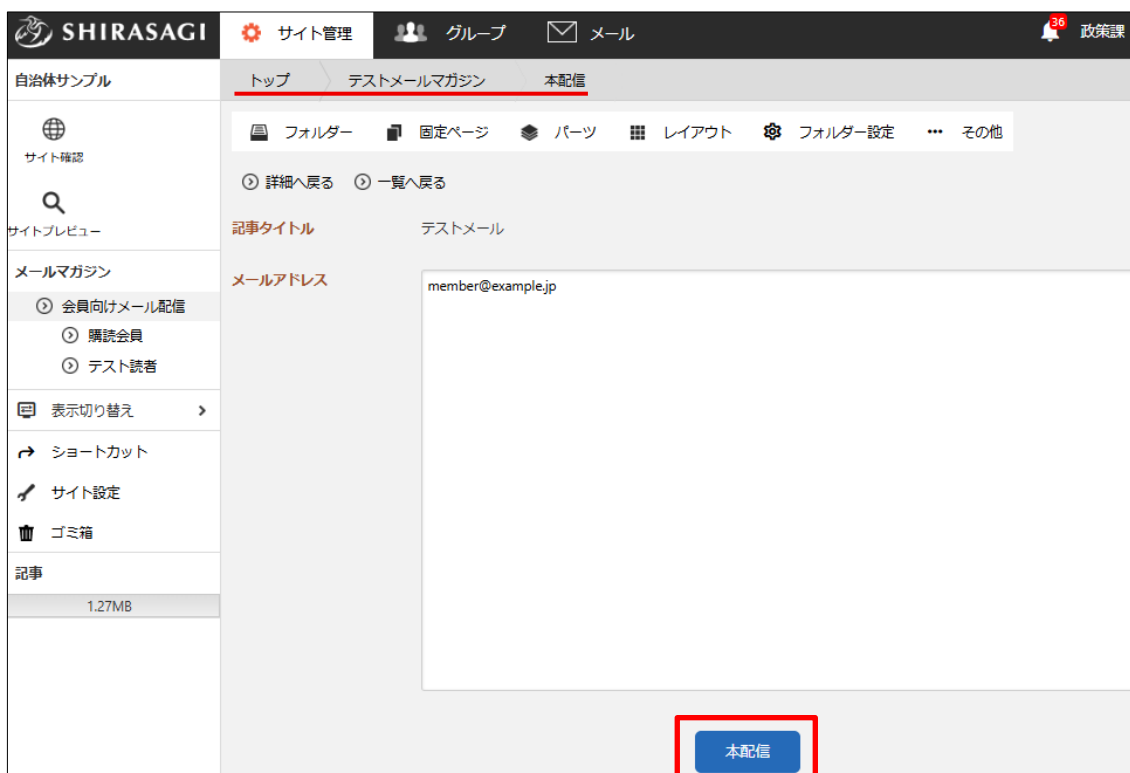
SHIRASAGI サイト管理 グループ メール 36 政策課

自治体サンプル

サイト確認

サイトプレビュー

メールマガジン

会員向けメール配信

購読会員

テスト読者

表示切り替え

ショートカット

サイト設定

ゴミ箱

記事

1.27MB

トップ テストメールマガジン 本配信

フォルダー 固定ページ パーツ レイアウト フォルダー設定 その他

詳細へ戻る 一覧へ戻る

記事タイトル テストメール

メールアドレス

member@example.jp

本配信